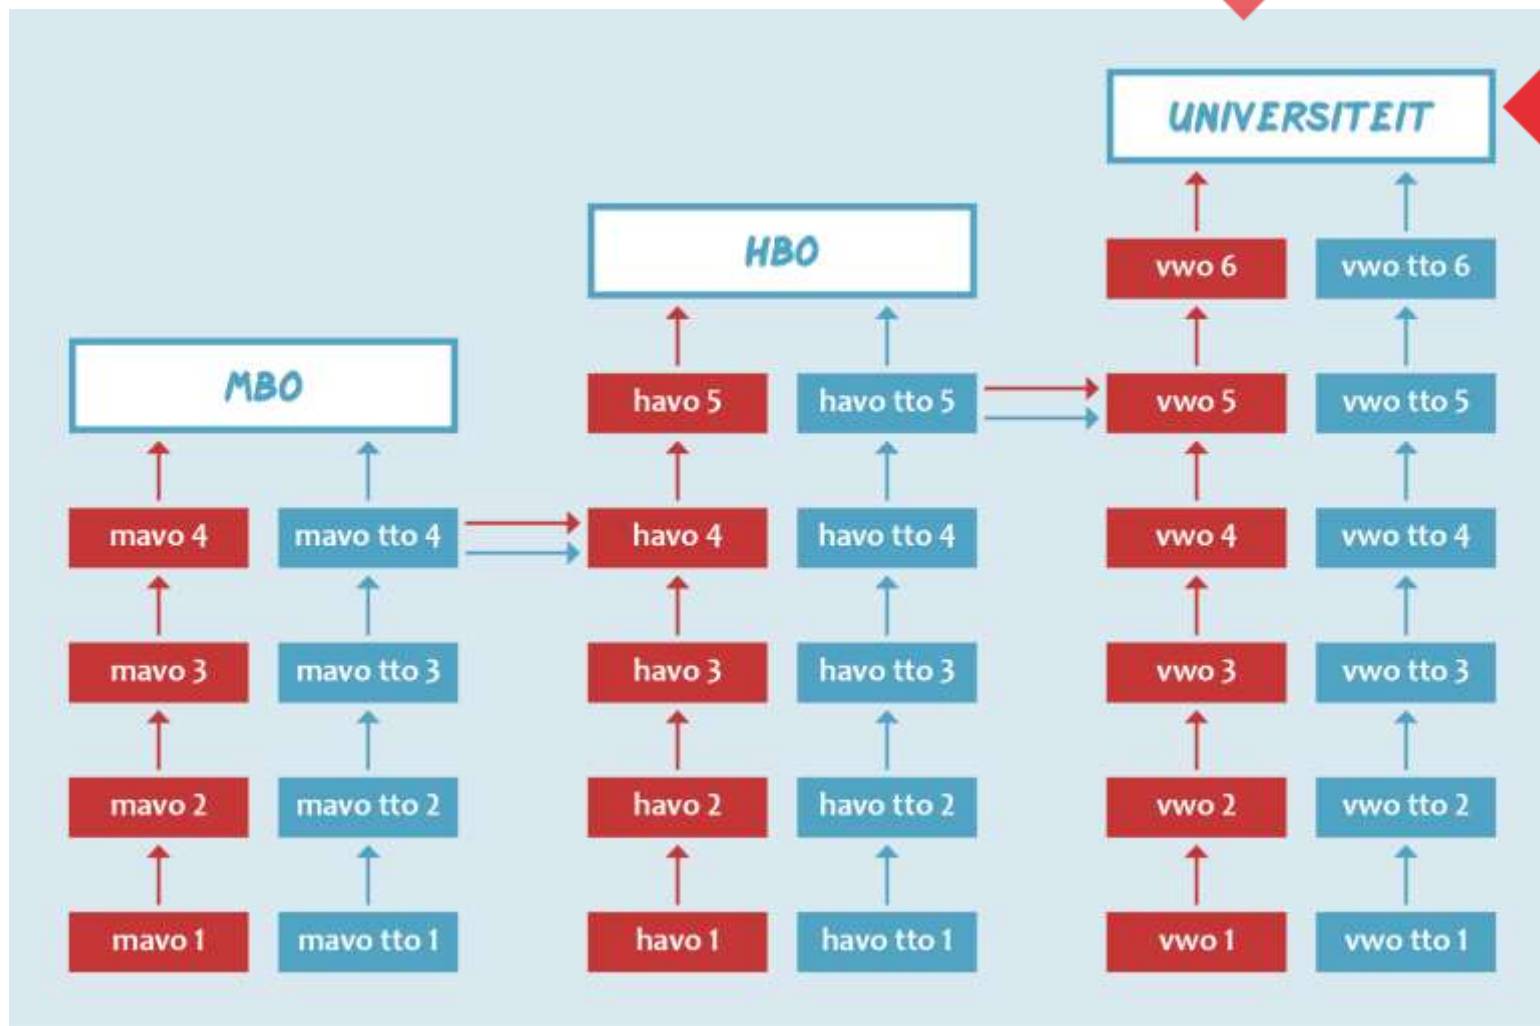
UNIVERSITEIT

HBO

MBO

vwo 6
vwo tto 6

havo 5
havo tto 5
vwo 5
vwo tto 5

mavo 4
mavo tto 4
havo 4
havo tto 4
vwo 4
vwo tto 4

mavo 3
mavo tto 3
havo 3
havo tto 3
vwo 3
vwo tto 3

mavo 2
mavo tto 2
havo 2
havo tto 2
vwo 2
vwo tto 2

mavo 1
mavo tto 1
havo 1
havo tto 1
vwo 1
vwo tto 1